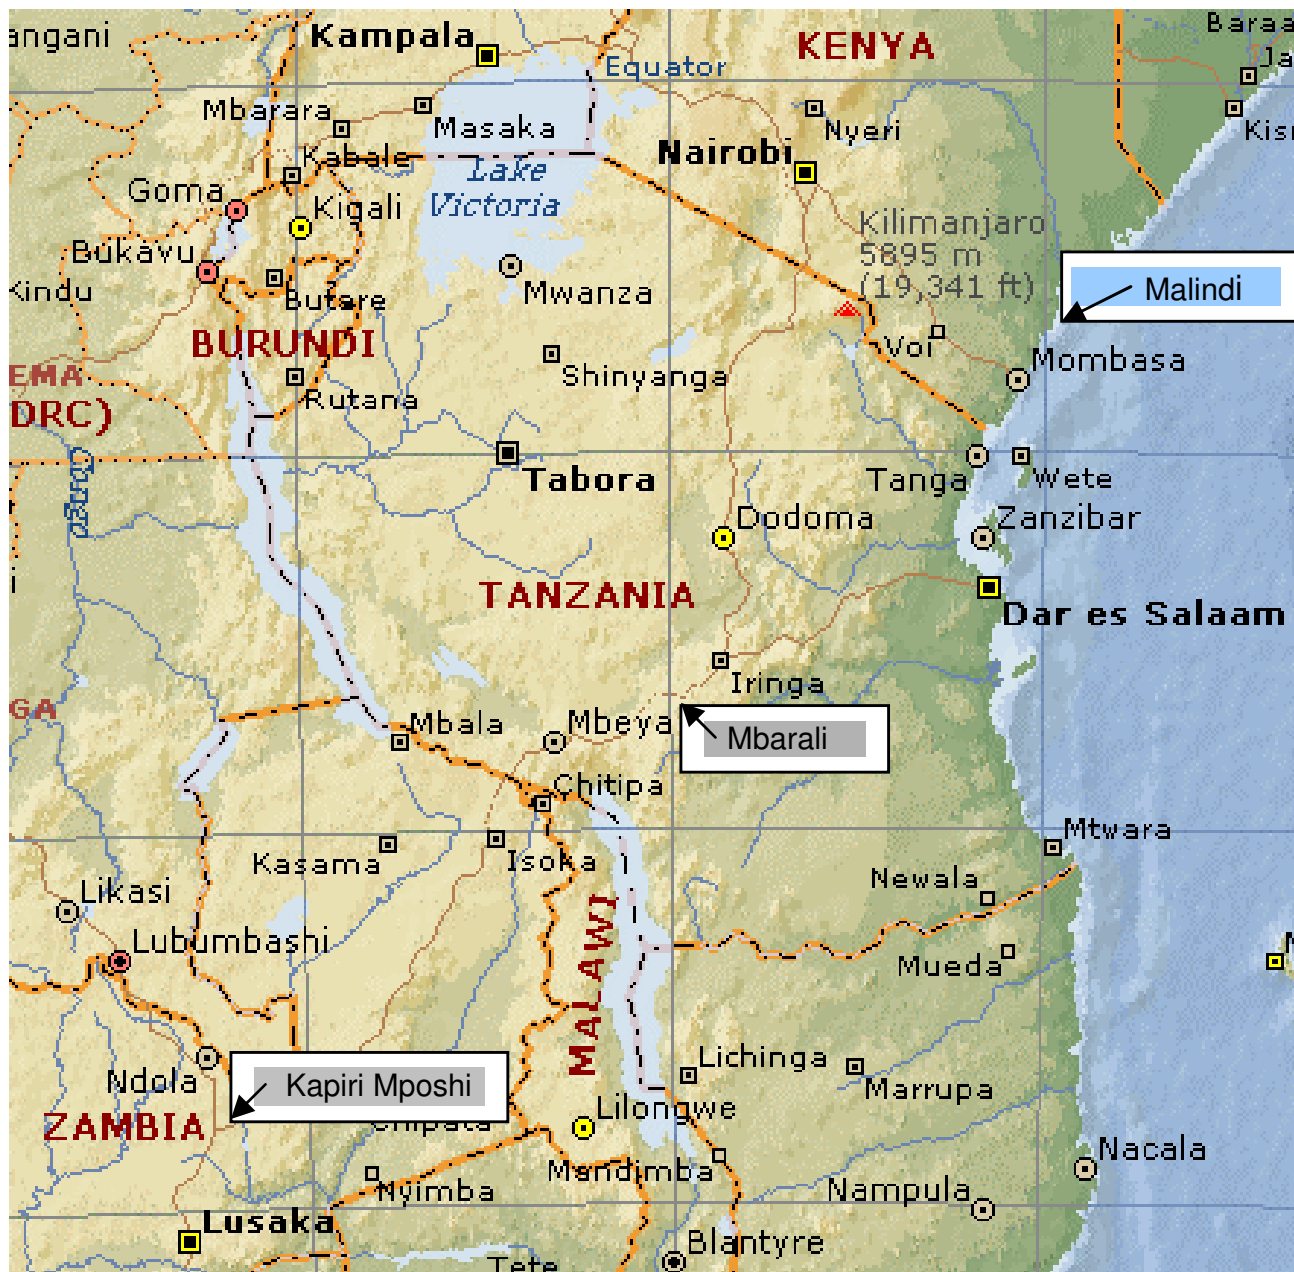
angani
Kampala
KENYA
Baraa
Ja
Kism
Equator
Mbarara
Masaka
Nyeri
Kabale
Nairobi
Lake Victoria
Goma
Kigali
Kilimanjaro
5895 m
(19,341 ft)
Malindi
Bukavu
Mwanza
Kindu
Butare
BURUNDI
Voi
Mombasa
EMA
Shinyanga
DRC)
Rutana
Tabora
Tanga
Wete
Dodoma
Zanzibar
TANZANIA
Dar es Salaam
Iringa
GA
Mbala
Mbeya
Mbarali
Chitipa
Mtwara
Kasama
Isoka
Newala
Likasi
Lubumbashi
MALAWI
Mueda
Ndola
Kapiri Mposhi
Lichinga
Marrupa
ZAMBIA
Chipata
Lilongwe
Nacala
Nyimba
Mandimba
Nampula
Lusaka
Blantyre
Tete